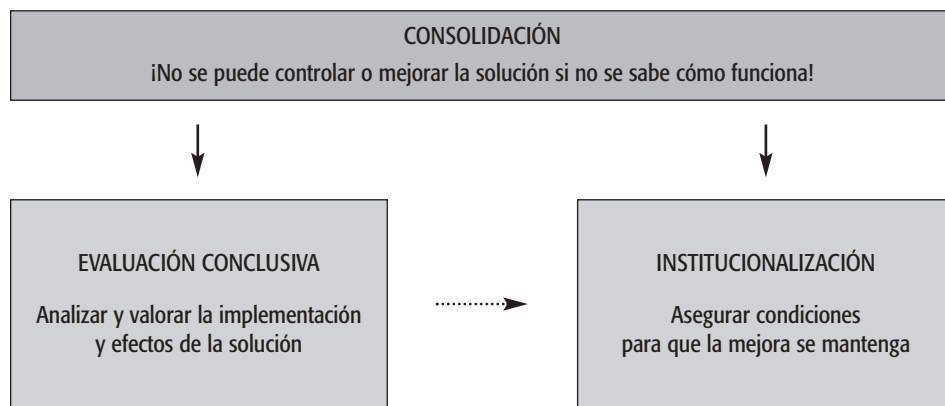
CONSOLIDACIÓN
¡No se puede controlar o mejorar la solución si no se sabe cómo funciona!

EVALUACIÓN CONCLUSIVA

Analizar y valorar la implementación y efectos de la solución

INSTITUCIONALIZACIÓN

Asegurar condiciones para que la mejora se mantenga